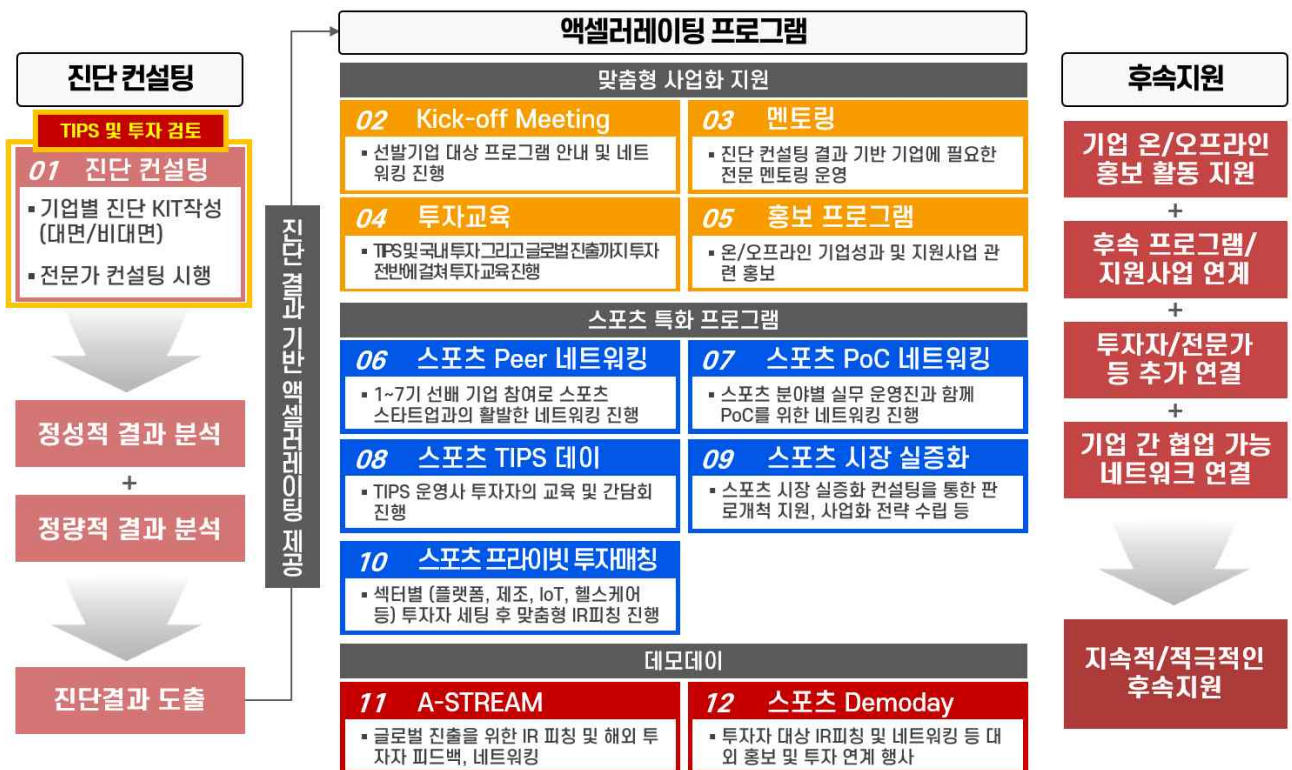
진단 컨설팅

TIPS 및 투자 검토

01 진단 컨설팅

▪ 기업별 진단 KIT작성 (대면/비대면)

▪ 전문가 컨설팅 시행

정성적 결과 분석

+

정량적 결과 분석

진단결과 도출

진단 결과 기반 액셀러레이팅 제공

액셀러레이팅 프로그램

맞춤형 사업화 지원

02 Kick-off Meeting

▪ 선발기업 대상 프로그램 안내 및 네트워킹 진행

03 멘토링

▪ 진단 컨설팅 결과 기반 기업에 필요한 전문 멘토링 운영

04 투자교육

▪ TIPS및국내투자그리고글로벌진출까지투자 전반에걸쳐투자교육진행

05 홍보 프로그램

▪ 온/오프라인 기업성과 및 지원사업 관련 홍보

스포츠 특화 프로그램

06 스포츠 Peer 네트워킹

▪ 1~7기 선배 기업 참여로 스포츠 스타트업과의 활발한 네트워킹 진행

07 스포츠 PoC 네트워킹

▪ 스포츠 분야별 실무 운영진과 함께 PoC를 위한 네트워킹 진행

08 스포츠 TIPS 데이

▪ TIPS 운영사 투자자의 교육 및 간담회 진행

09 스포츠 시장 실증화

▪ 스포츠 시장 실증화 컨설팅을 통한 판로개척 지원, 사업화 전략 수립 등

10 스포츠 프라이빗 투자매칭

▪ 섹터별 (플랫폼, 제조, IoT, 헬스케어 등) 투자자 세팅 후 맞춤형 IR피칭 진행

데모데이

11 A-STREAM

▪ 글로벌 진출을 위한 IR 피칭 및 해외 투자자 피드백, 네트워킹

12 스포츠 Demoday

▪ 투자자 대상 IR피칭 및 네트워킹 등 대외 홍보 및 투자 연계 행사

후속지원

기업 온/오프라인 홍보 활동 지원

+

후속 프로그램/ 지원사업 연계

+

투자자/전문가 등 추가 연결

+

기업 간 협업 가능 네트워크 연결

지속적/적극적인 후속지원